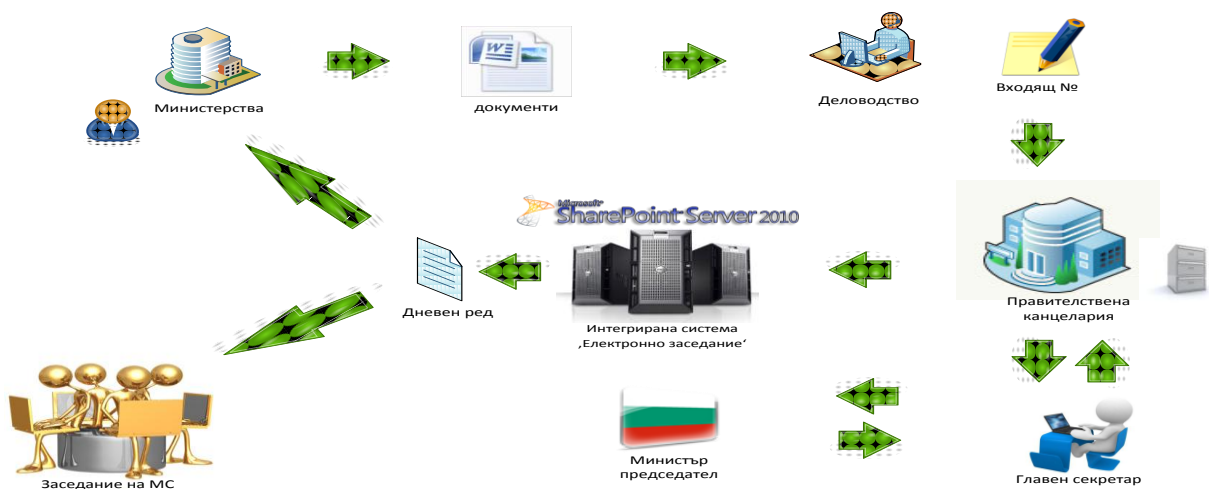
Министерства

документи

Деловодство

Входящ №

Microsoft SharePoint Server 2010

Дневен ред

Интегрирана система ‚Електронно заседание‘

Правителствена канцелария

Министър председател

Главен секретар

Заседание на МС